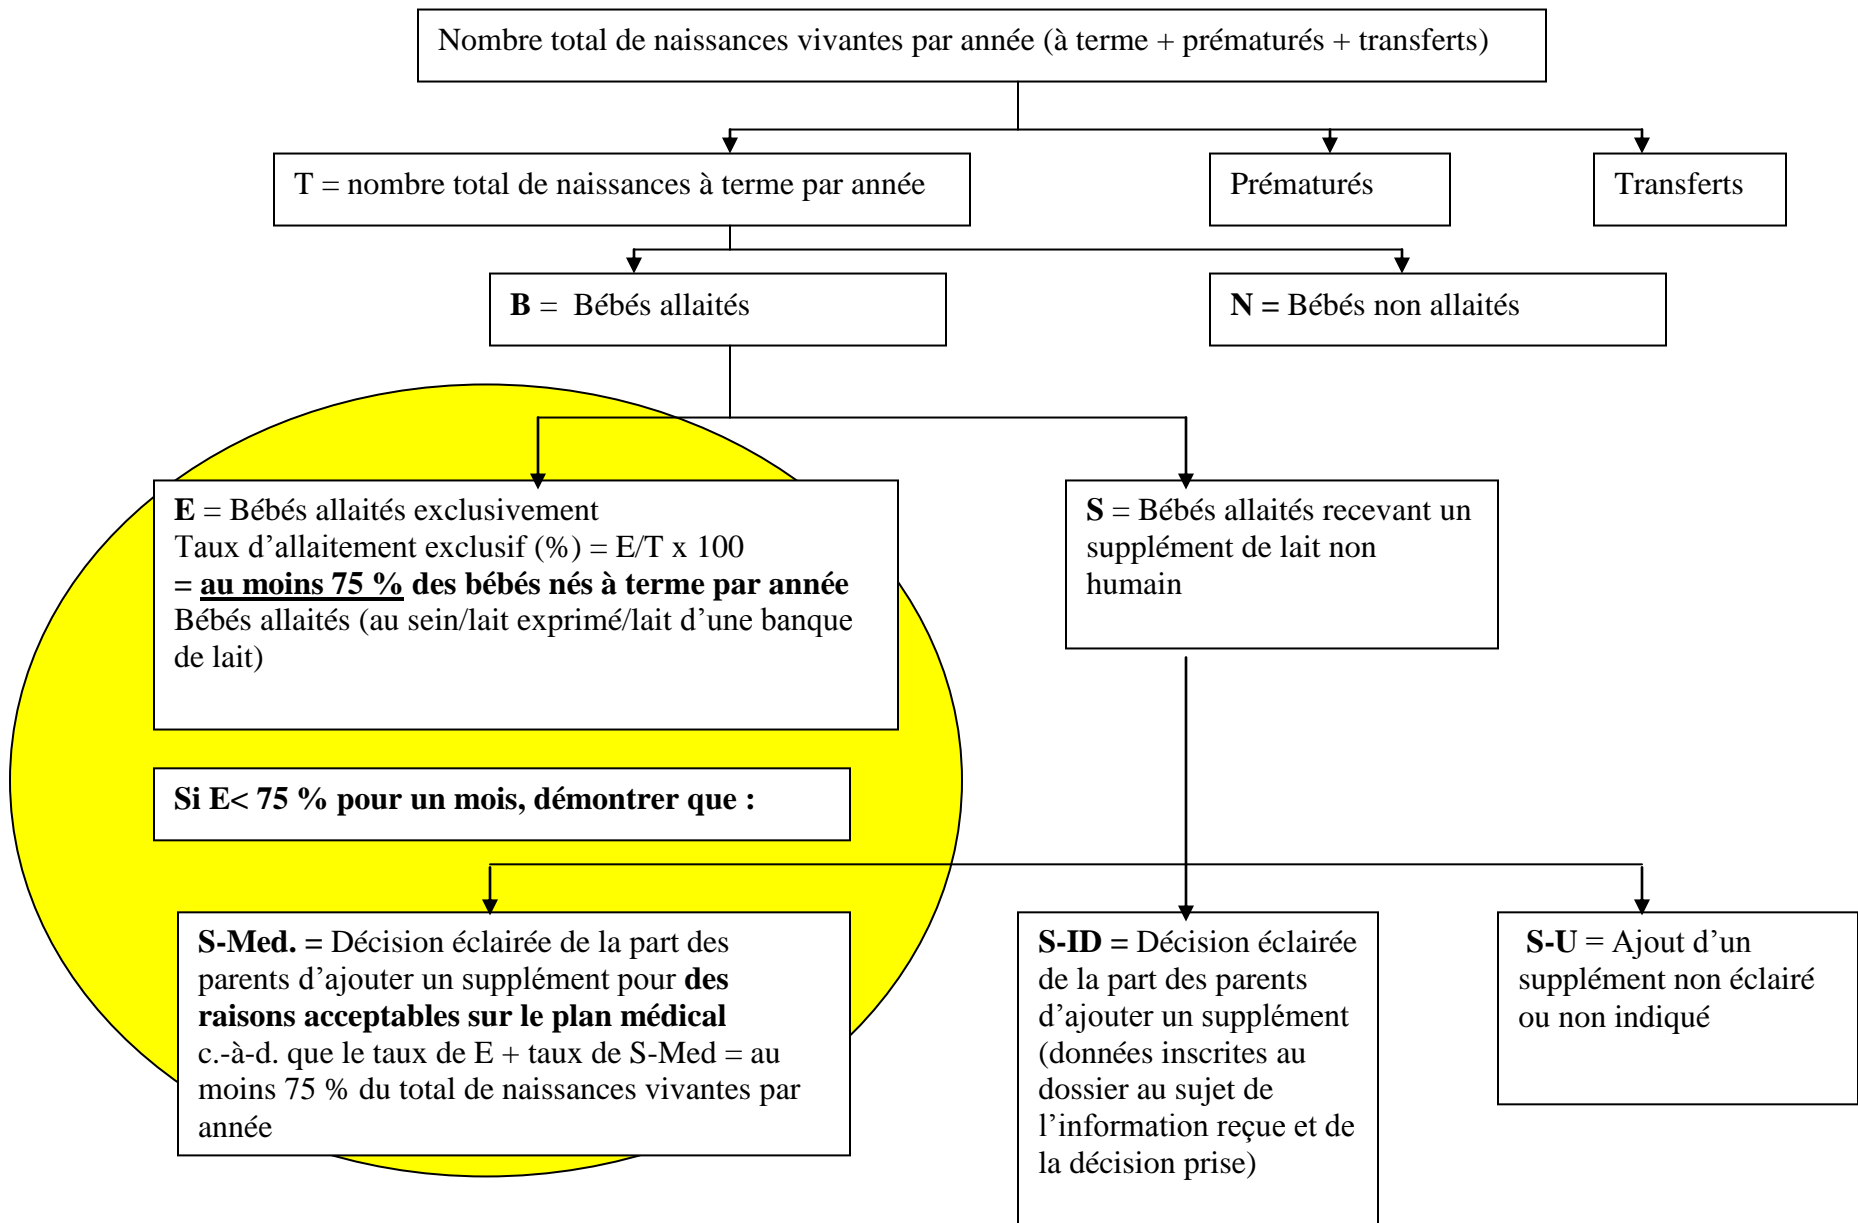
Nombre total de naissances vivantes par année (à terme + prématurés + transferts)

T = nombre total de naissances à terme par année

Prématurés

Transferts

**B** = Bébés allaités

**N =** Bébés non allaités

**E** = Bébés allaités exclusivement
Taux d'allaitement exclusif (%) = E/T x 100
**= au moins 75 % des bébés nés à terme par année**
Bébés allaités (au sein/lait exprimé/lait d'une banque de lait)

**S** = Bébés allaités recevant un supplément de lait non humain

**Si E< 75 % pour un mois, démontrer que :**

**S-Med. =** Décision éclairée de la part des parents d'ajouter un supplément pour **des raisons acceptables sur le plan médical**
c.-à-d. que le taux de E + taux de S-Med = au moins 75 % du total de naissances vivantes par année

**S-ID =** Décision éclairée de la part des parents d'ajouter un supplément (données inscrites au dossier au sujet de l'information reçue et de la décision prise)

**S-U** = Ajout d'un supplément non éclairé ou non indiqué